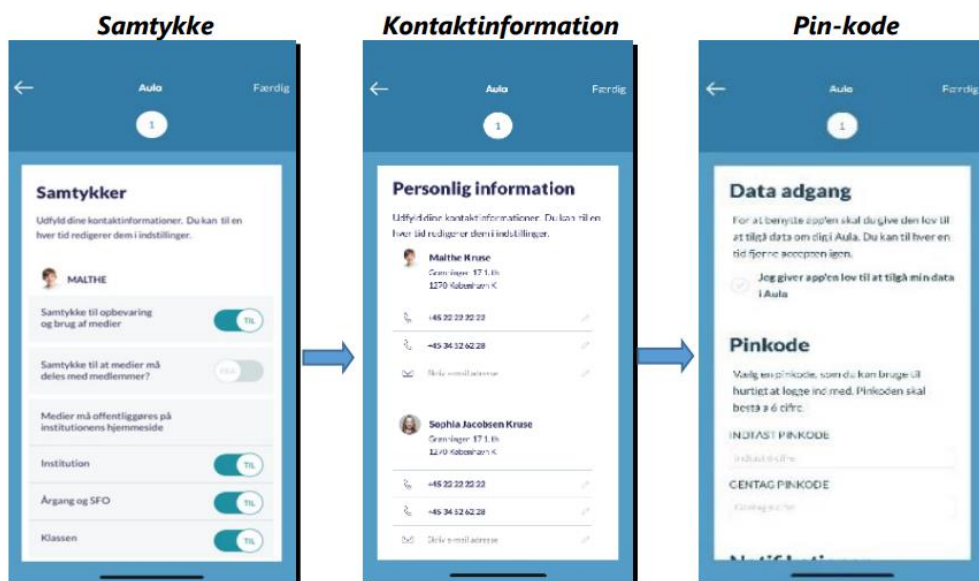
Samtykke

Aula
Færdig
1

Samtykker
Udfyld dine kontaktinformationer. Du kan til en hver tid redigere dem i indstillinger.

MALTHE

Samtykke til opbevaring og brug af medier
TIL

Samtykke til at medier må deles med medlemmer?
FRA

Medier må offentliggøres på institutionens hjemmeside

Institution
TIL

Årgang og SFO
TIL

Klassen
TIL

Kontaktinformation

Aula
Færdig
1

Personlig information
Udfyld dine kontaktinformationer. Du kan til en hver tid redigere dem i indstillinger.

Malthe Kruse
Granlæger 17 1. th
1270 København K

+45 22 22 22 22
+45 34 52 62 28
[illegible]

Sophia Jacobsen Kruse
Granlæger 17 1. th
1270 København K

+45 22 22 22 22
+45 34 52 62 28
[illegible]

Pin-kode

Aula
Færdig
1

Data adgang
For at benytte app'en skal du give den lov til at tilgå data om dig i Aula. Du kan til hver en tid fjerne accepten igen.

Jeg giver app'en lov til at tilgå min data i Aula

Pinkode
Vælg en pinkode, som du kan bruge til hurtigt at logge ind med. Pinkoden skal bestå a 6 cifre.

INDTAST PINKODE
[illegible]

GENTAG PINKODE
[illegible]

Notifikationer